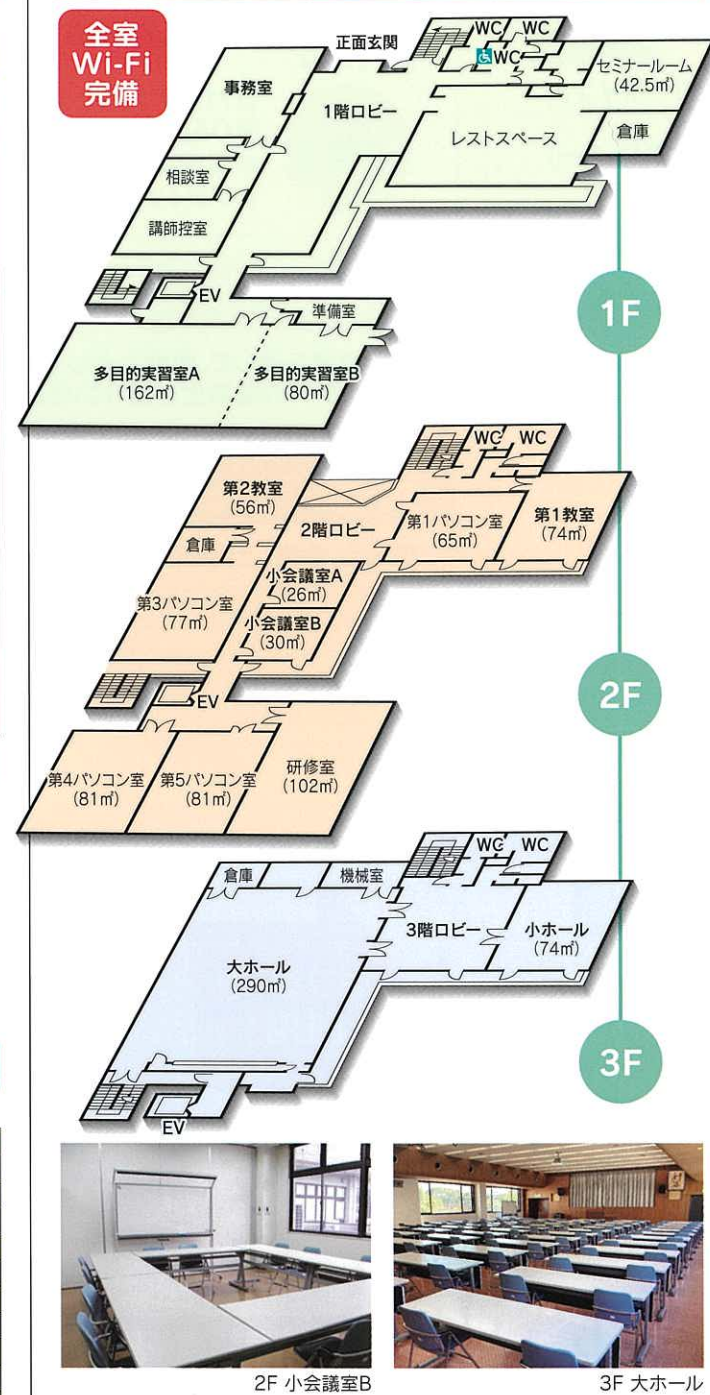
全室
Wi-Fi
完備

正面玄関
WC WC
WC
セミナールーム
(42.5㎡)
事務室
1階ロビー
レストスペース
倉庫
相談室
講師控室
EV
準備室
1F
多目的実習室A
(162㎡)
多目的実習室B
(80㎡)

WC WC
第2教室
(56㎡)
2階ロビー
第1パソコン室
(65㎡)
第1教室
(74㎡)
倉庫
小会議室A
(26㎡)
第3パソコン室
(77㎡)
小会議室B
(30㎡)
EV
2F
第4パソコン室
(81㎡)
第5パソコン室
(81㎡)
研修室
(102㎡)

WC WC
倉庫
機械室
3階ロビー
小ホール
(74㎡)
大ホール
(290㎡)
3F
EV

2F 小会議室B
3F 大ホール